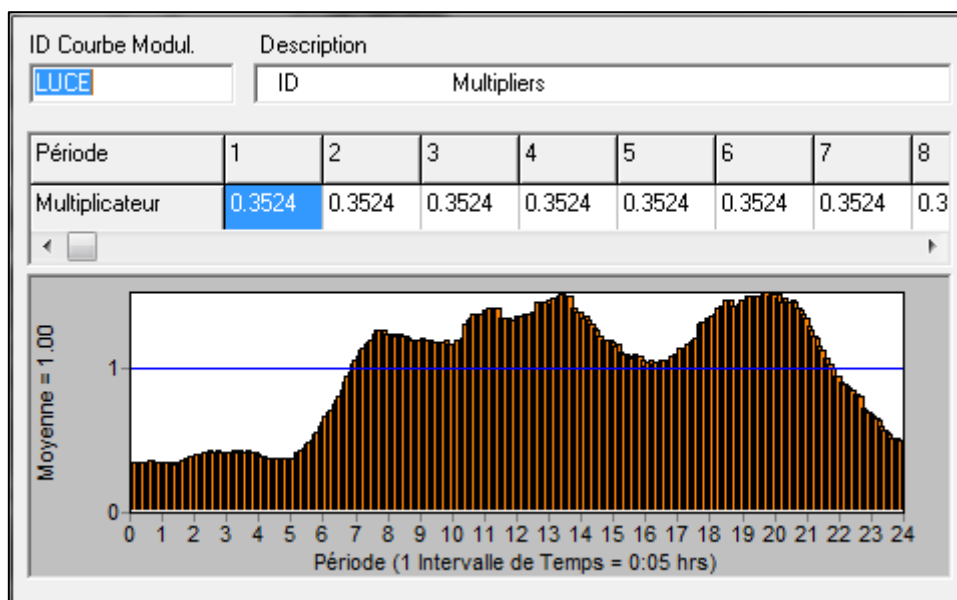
ID Courbe Modul.
LUCE

Description
ID Multipliers

| Période | 1 | 2 | 3 | 4 | 5 | 6 | 7 | 8 |
|---|---|---|---|---|---|---|---|---|
| Multiplicateur | 0.3524 | 0.3524 | 0.3524 | 0.3524 | 0.3524 | 0.3524 | 0.3524 | 0.3 |

Moyenne = 1.00

1

0

0 1 2 3 4 5 6 7 8 9 10 11 12 13 14 15 16 17 18 19 20 21 22 23 24

Période (1 Intervalle de Temps = 0:05 hrs)